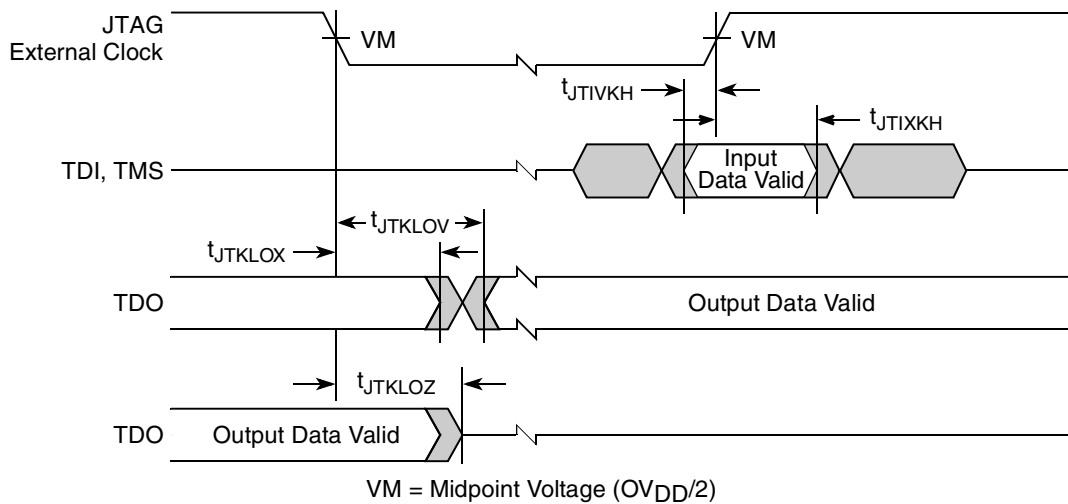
JTAG External Clock

VM

VM

$t_{JTIVKH}$

$t_{JTIXKH}$

TDI, TMS

Input Data Valid

$t_{JTKLOV}$

$t_{JTKLOX}$

TDO

Output Data Valid

$t_{JTKLOZ}$

TDO

Output Data Valid

VM = Midpoint Voltage ($OV_{DD}/2$)